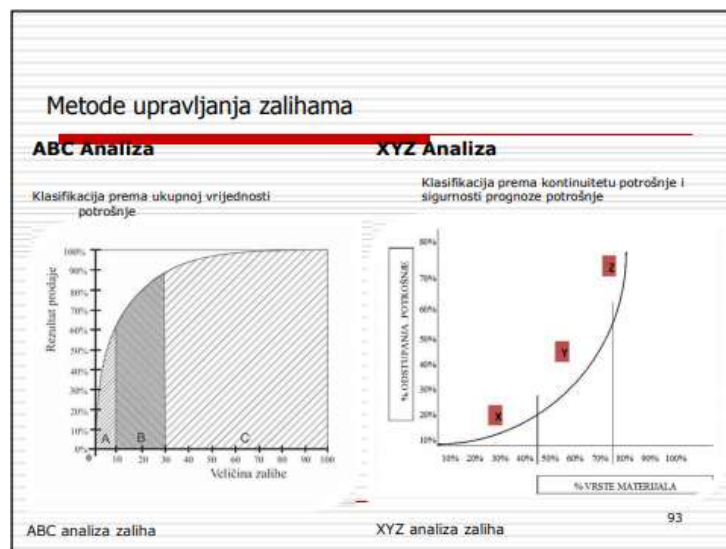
Metode upravljanja zalihama

ABC Analiza

Klasifikacija prema ukupnoj vrijednosti potrošnje

100%
90%
80%
70%
60%
50%
40%
30%
20%
10%
0%

Rezultat prodaje

A B C

0 10 20 30 40 50 60 70 80 90 100

Veličina zalihe

ABC analiza zaliha

XYZ Analiza

Klasifikacija prema kontinuitetu potrošnje i sigurnosti prognoze potrošnje

80%
70%
60%
50%
40%
30%
20%
10%

% ODSTUPANJA POTROŠNJE

X Y Z

10% 20% 30% 40% 50% 60% 70% 80% 90% 100%

% VRSTE MATERIJALA

XYZ analiza zaliha

93